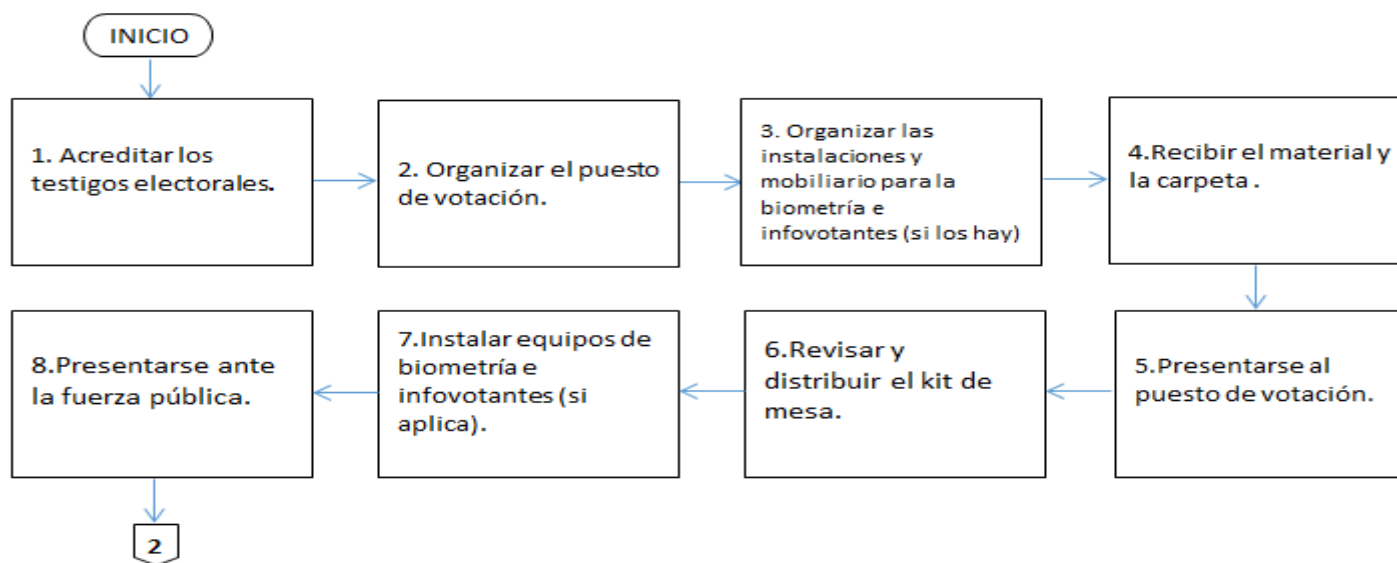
INICIO

1. Acreditar los testigos electorales.

2. Organizar el puesto de votación.

3. Organizar las instalaciones y mobiliario para la biometría e infovotantes (si los hay)

4.Recibir el material y la carpeta .

5.Presentarse al puesto de votación.

6.Revisar y distribuir el kit de mesa.

7.Instalar equipos de biometría e infovotantes (si aplica).

8.Presentarse ante la fuerza pública.

2